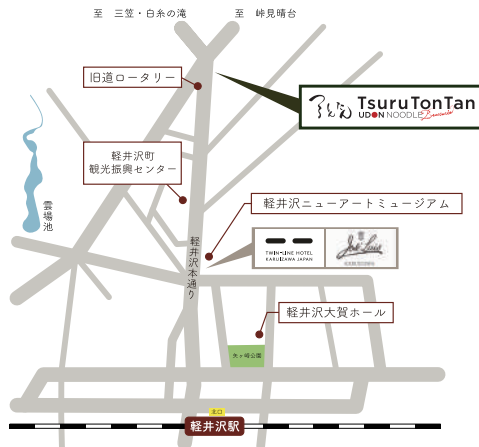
至 三笠・白糸の滝

至 峠見晴台

旧道ロータリー

つるとんたん TsuruTonTan UDON NOODLE Brasserie

軽井沢町
観光振興センター

雲場池

軽井沢ニューアートミュージアム

軽井沢本通り

TWIN-LINE HOTEL KARUIZAWA JAPAN

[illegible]

軽井沢大賀ホール

矢ヶ崎公園

北口

軽井沢駅